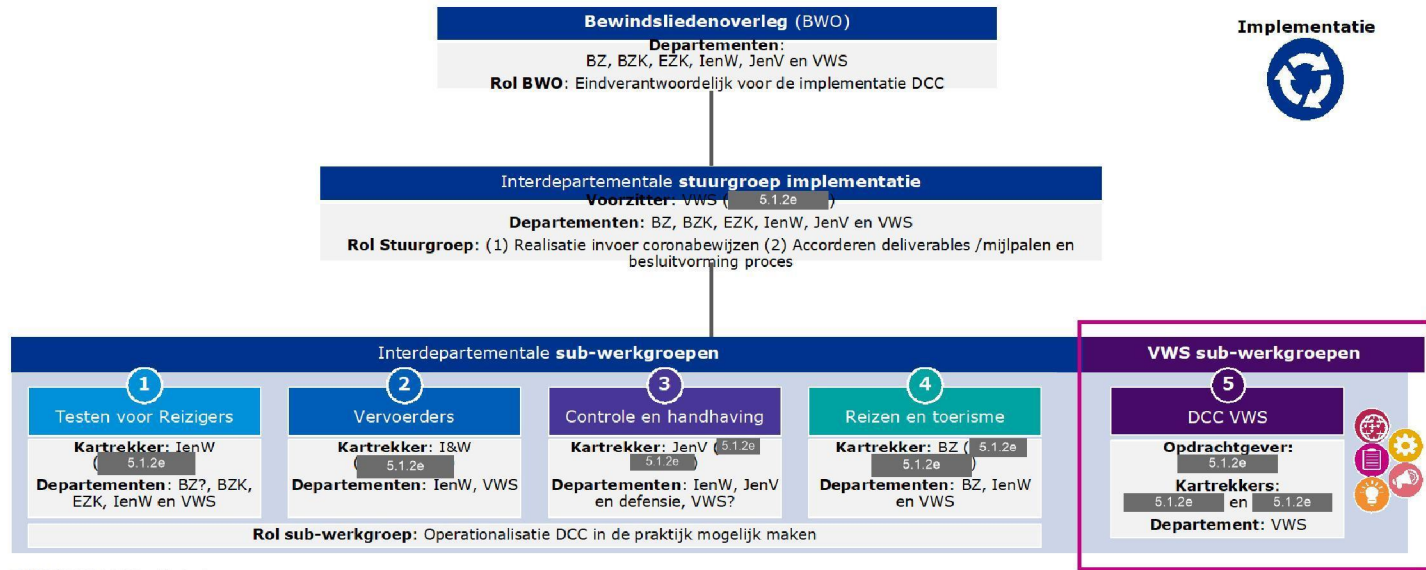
Bewindsliedenoverleg (BWO)
Departementen:
BZ, BZK, EZK, IenW, JenV en VWS
Rol BWO: Eindverantwoordelijk voor de implementatie DCC

Implementatie

Interdepartementale stuurgroep implementatie
Voorzitter: VWS ( 5.1.2e )
Departementen: BZ, BZK, EZK, IenW, JenV en VWS
Rol Stuurgroep: (1) Realisatie invoer coronabewijzen (2) Accorderen deliverables /mijlpalen en besluitvorming proces

Interdepartementale sub-werkgroepen

VWS sub-werkgroepen

1
Testen voor Reizigers
Kartrekker: IenW ( 5.1.2e
Departementen: BZ?, BZK, EZK, IenW en VWS

2
Vervoerders
Kartrekker: I&W ( 5.1.2e
Departementen: IenW, VWS

3
Controle en handhaving
Kartrekker: JenV ( 5.1.2e 5.1.2e
Departementen: IenW, JenV en defensie, VWS?

4
Reizen en toerisme
Kartrekker: BZ ( 5.1.2e 5.1.2e )
Departementen: BZ, IenW en VWS

5
DCC VWS
Opdrachtgever: 5.1.2e
Kartrekkers: 5.1.2e en 5.1.2e
Departement: VWS

Rol sub-werkgroep: Operationalisatie DCC in de praktijk mogelijk maken